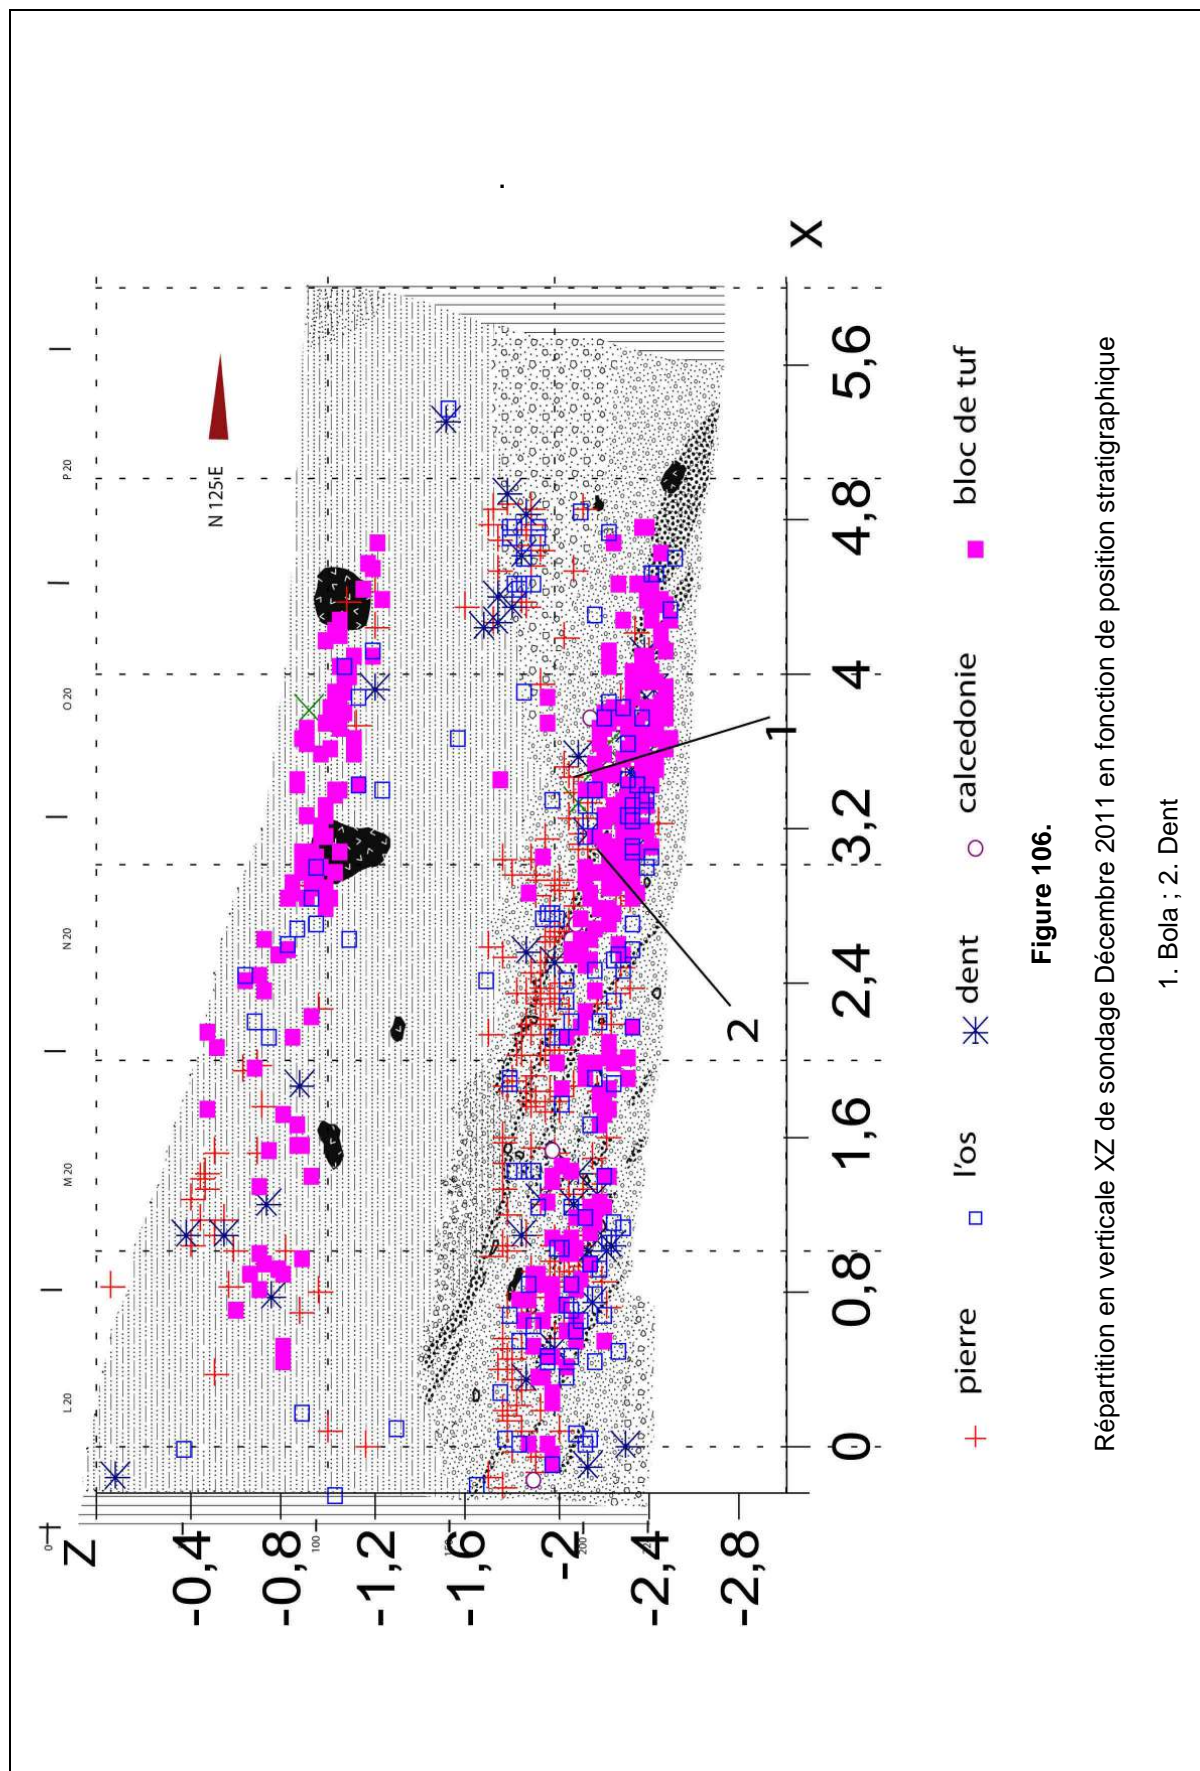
Z
-0,4
-0,8
-1,2
-1,6
-2
-2,4
-2,8
0
100
150
200
L 20
M 20
N 20
O 20
P 20
N 125E
X
0
0,8
1,6
2,4
3,2
4
4,8
5,6
1
2
pierre
l'os
dent
calcedonie
bloc de tuf

Figure 106.

Répartition en verticale XZ de sondage Décembre 2011 en fonction de position stratigraphique

1. Bola ; 2. Dent